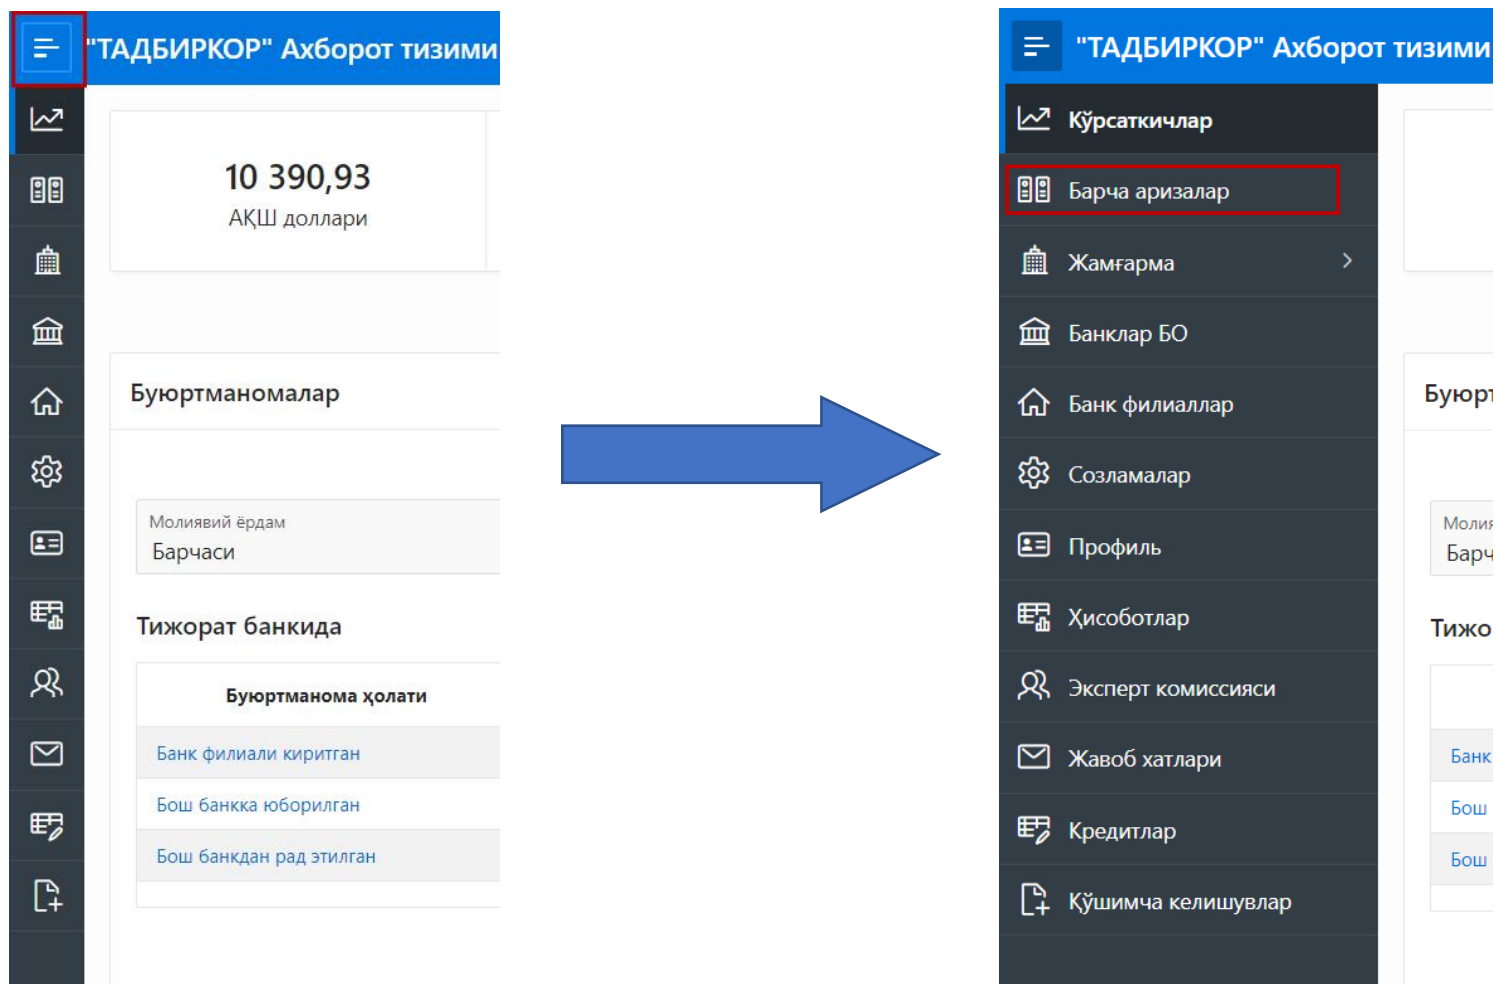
"ТАДБИРКОР" Ахборот тизими

10 390,93
АҚШ доллари

Буюртманомалар

Молиявий ёрдам
Барчаси

Тижорат банкида

| Буюртманома ҳолати |
|---|
| Банк филиали киритган |
| Бош банкка юборилган |
| Бош банкдан рад этилган |

"ТАДБИРКОР" Ахборот тизими

Кўрсаткичлар
Барча аризалар
Жамғарма
Банклар БО
Банк филиаллар
Созламалар
Профиль
Ҳисоботлар
Эксперт комиссияси
Жавоб хатлари
Кредитлар
Қўшимча келишувлар

Буюрт
Молия
Барч
Тижо
Банк
Бош
Бош